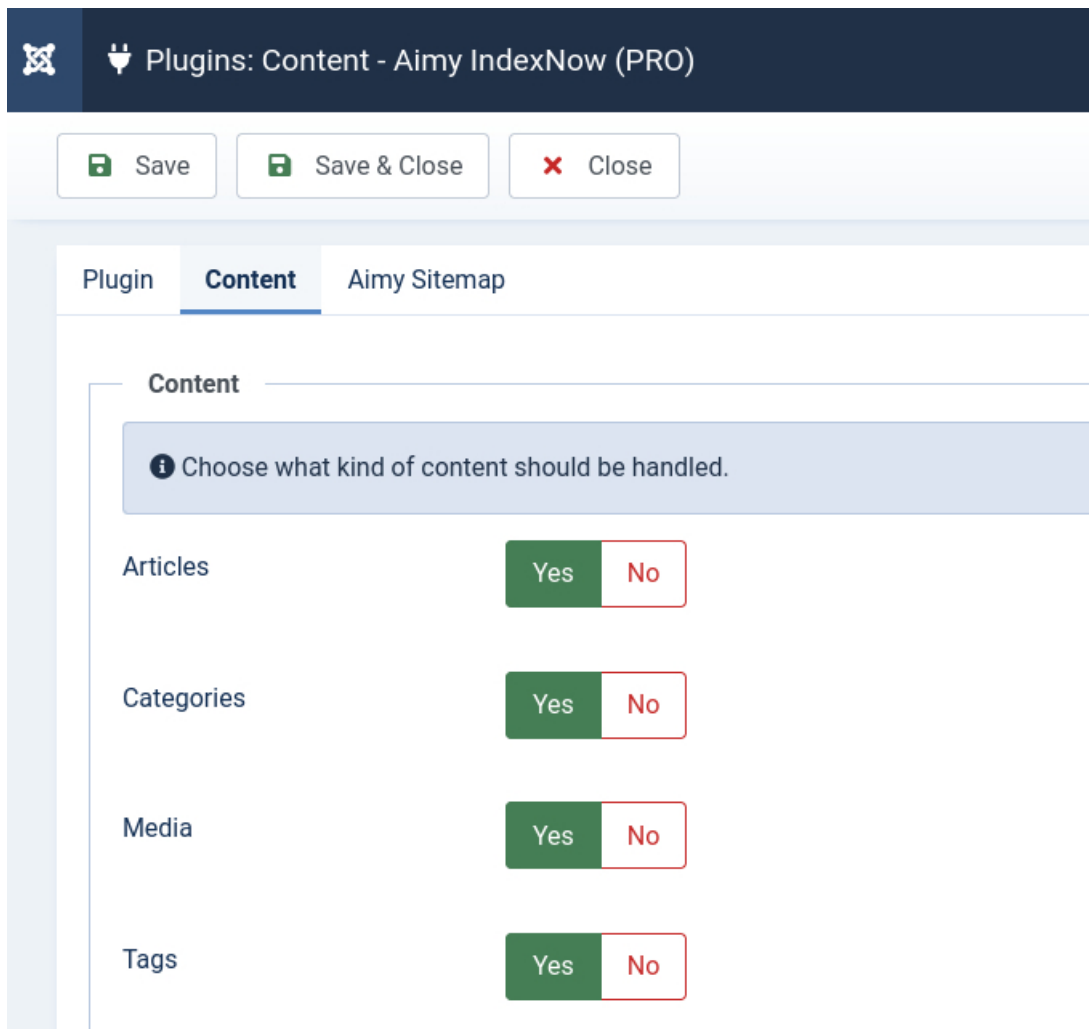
Plugins: Content - Aimy IndexNow (PRO)

Save
Save & Close
Close

Plugin
Content
Aimy Sitemap

Content

Choose what kind of content should be handled.

Articles
Yes
No

Categories
Yes
No

Media
Yes
No

Tags
Yes
No